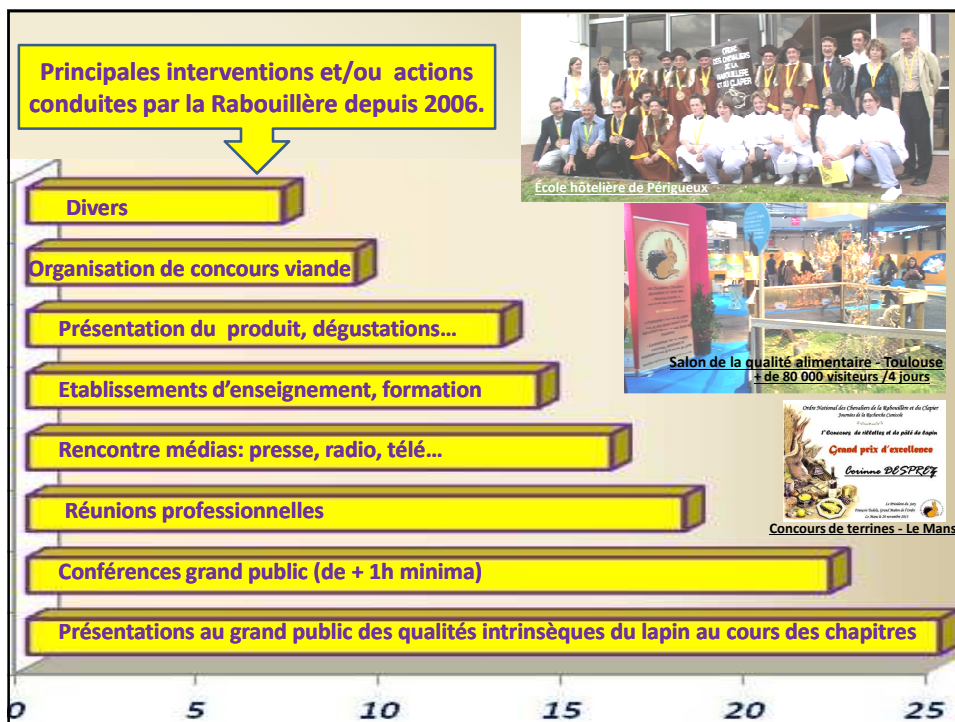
Principales interventions et/ou actions conduites par la Rabouillère depuis 2006.

École hôtelière de Périgueux

Salon de la qualité alimentaire - Toulouse
+ de 80 000 visiteurs /4 jours

Ordre National des Chevaliers de la Rabouillère et du Clapier
Journée de la Recherche Cunicole
1er Concours de rillettes et de pâté de lapin
Grand prix d'excellence
Corinne DESPREZ

Concours de terrines - Le Mans

Divers

Organisation de concours viande

Présentation du produit, dégustations…

Etablissements d'enseignement, formation

Rencontre médias: presse, radio, télé…

Réunions professionnelles

Conférences grand public (de + 1h minima)

Présentations au grand public des qualités intrinsèques du lapin au cours des chapitres

0 5 10 15 20 25